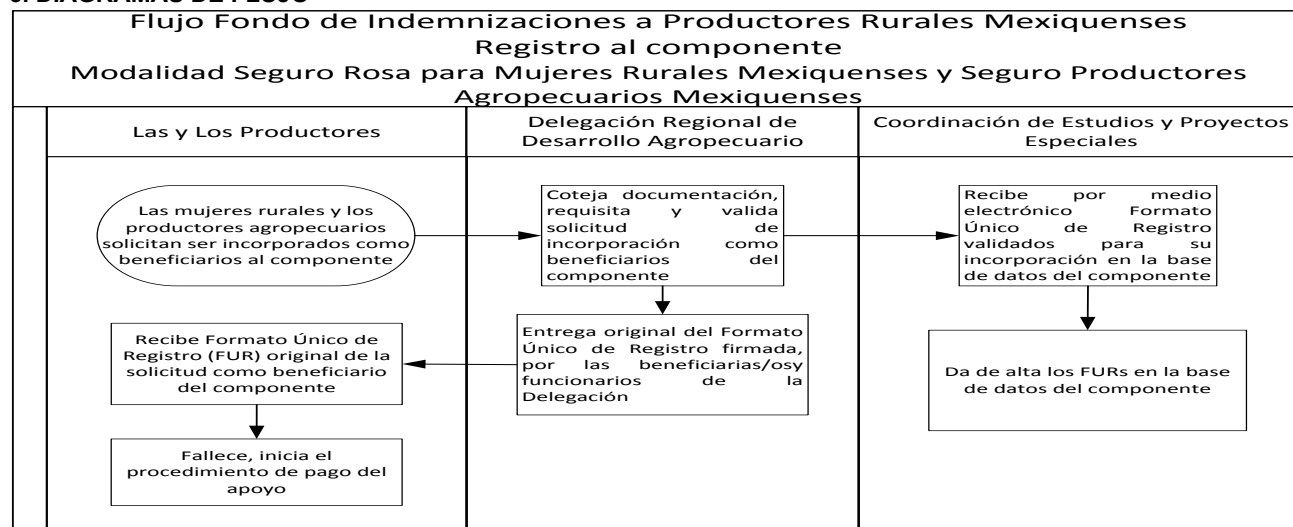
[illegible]

Flujo Fondo de Indemnizaciones a Productores Rurales Mexiquenses
Registro al componente
Modalidad Seguro Rosa para Mujeres Rurales Mexiquenses y Seguro Productores Agropecuarios Mexiquenses

| Las y Los Productores | Delegación Regional de Desarrollo Agropecuario | Coordinación de Estudios y Proyectos Especiales |
|---|---|---|

Las mujeres rurales y los productores agropecuarios solicitan ser incorporados como beneficiarios al componente

Coteja documentación, requisita y valida solicitud de incorporación como beneficiarios del componente

Recibe por medio electrónico Formato Único de Registro validados para su incorporación en la base de datos del componente

Entrega original del Formato Único de Registro firmada, por las beneficiarias/osy funcionarios de la Delegación

Da de alta los FURs en la base de datos del componente

Recibe Formato Único de Registro (FUR) original de la solicitud como beneficiario del componente

Fallece, inicia el procedimiento de pago del apoyo